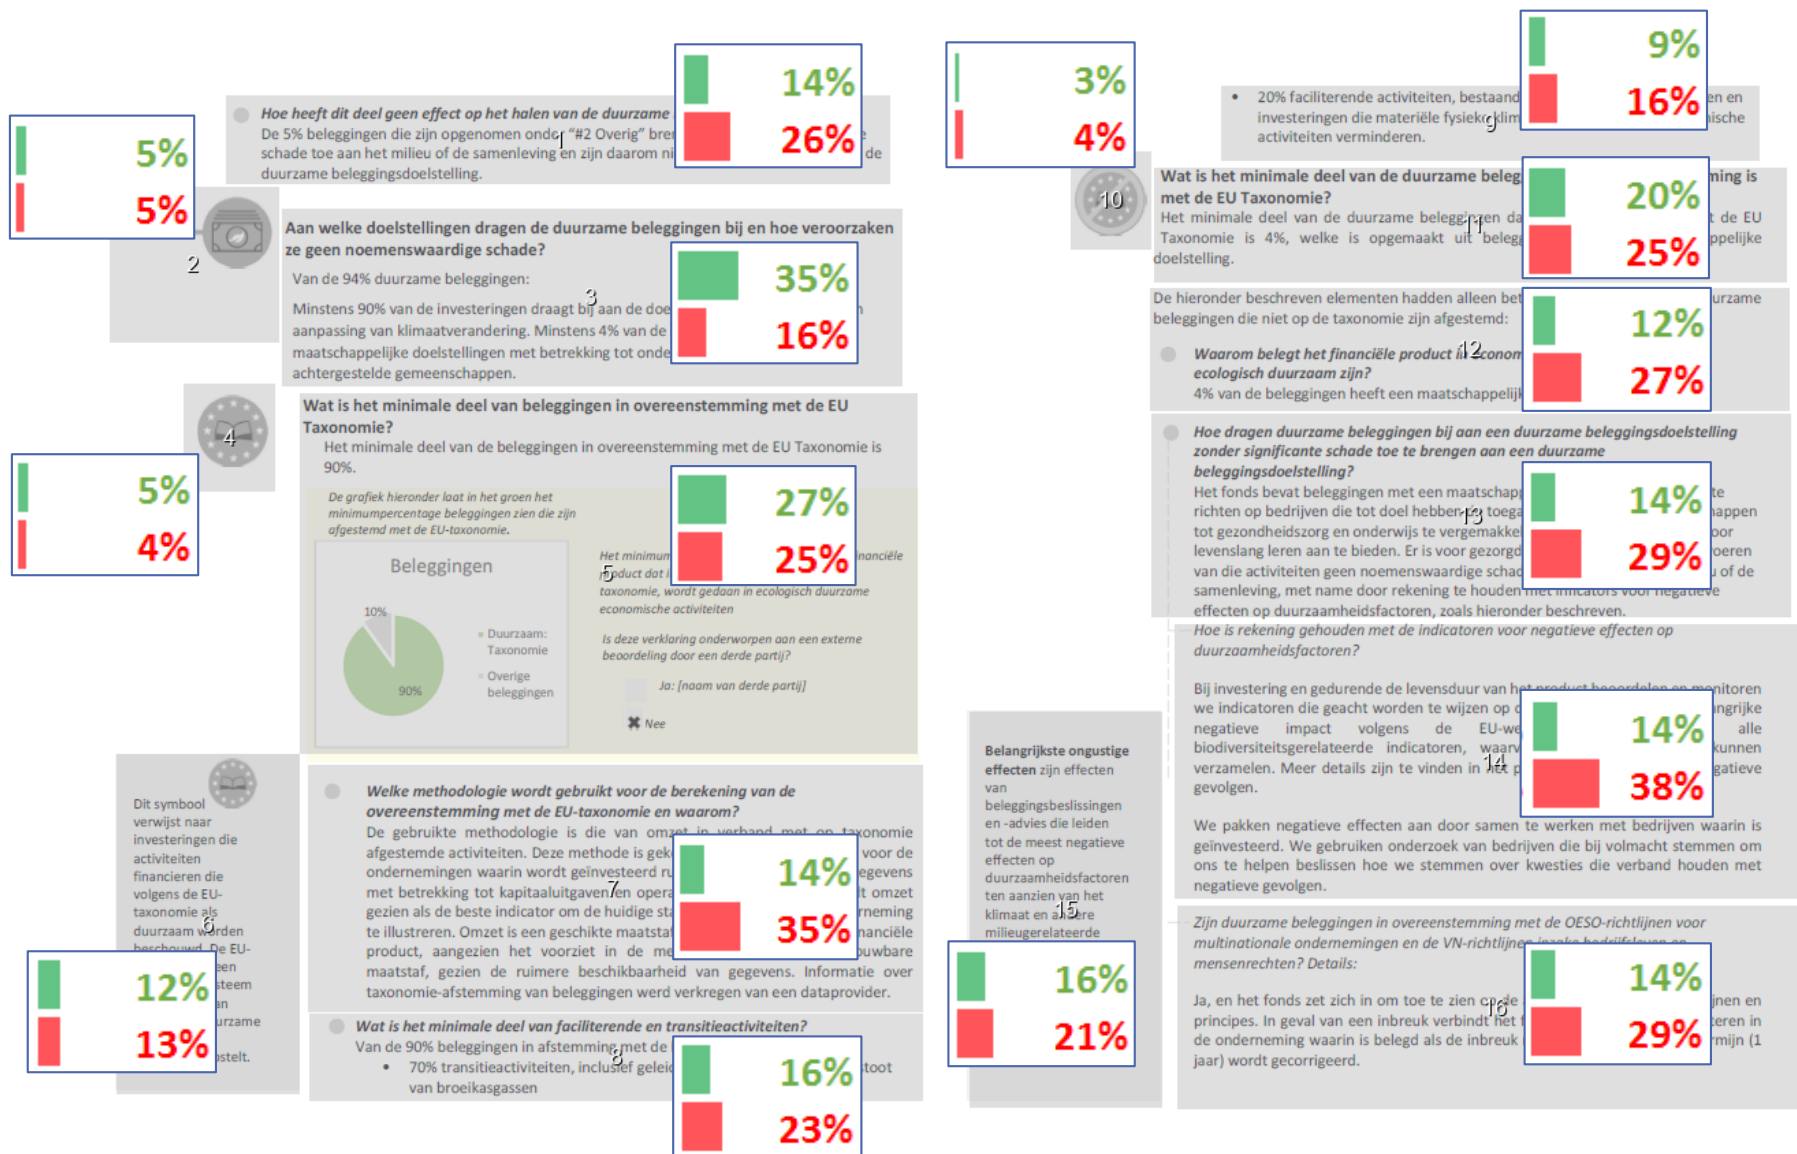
14%
26%

3%
4%

9%
16%

5%
5%

Hoe heeft dit deel geen effect op het halen van de duurzame
De 5% beleggingen die zijn opgenomen onder "#2 Overig" bre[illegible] schade toe aan het milieu of de samenleving en zijn daarom ni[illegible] de duurzame beleggingsdoelstelling.
1

2

Aan welke doelstellingen dragen de duurzame beleggingen bij en hoe veroorzaken ze geen noemenswaardige schade?
Van de 94% duurzame beleggingen:
Minstens 90% van de investeringen draagt bij aan de doe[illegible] aanpassing van klimaatverandering. Minstens 4% van de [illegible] maatschappelijke doelstellingen met betrekking tot onde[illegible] achtergestelde gemeenschappen.
3

35%
16%

20% faciliterende activiteiten, bestaand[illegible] en investeringen die materiële fysieke klim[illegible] ische activiteiten verminderen.
9

10

Wat is het minimale deel van de duurzame beleg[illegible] ming is met de EU Taxonomie?
Het minimale deel van de duurzame beleggingen da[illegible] t de EU Taxonomie is 4%, welke is opgemaakt uit beleg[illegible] ppelijke doelstelling.
11

20%
25%

De hieronder beschreven elementen hadden alleen bet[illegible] urzame beleggingen die niet op de taxonomie zijn afgestemd:
Waarom belegt het financiële product in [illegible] ecologisch duurzaam zijn?
4% van de beleggingen heeft een maatschappelijk
12

12%
27%

4

5%
4%

Wat is het minimale deel van beleggingen in overeenstemming met de EU Taxonomie?
Het minimale deel van de beleggingen in overeenstemming met de EU Taxonomie is 90%.

De grafiek hieronder laat in het groen het minimumpercentage beleggingen zien die zijn afgestemd met de EU-taxonomie.

Beleggingen
10%
90%
Duurzaam: Taxonomie
Overige beleggingen

Het minimum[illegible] nanciële product dat i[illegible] taxonomie, wordt gedaan in ecologisch duurzame economische activiteiten
5

27%
25%

Is deze verklaring onderworpen aan een externe beoordeling door een derde partij?
Ja: [naam van derde partij]
Nee

Hoe dragen duurzame beleggingen bij aan een duurzame beleggingsdoelstelling zonder significante schade toe te brengen aan een duurzame beleggingsdoelstelling?
Het fonds bevat beleggingen met een maatschap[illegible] te richten op bedrijven die tot doel hebben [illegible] toega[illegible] happen tot gezondheidszorg en onderwijs te vergemakke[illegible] oor levenslang leren aan te bieden. Er is voor gezorgd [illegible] oeren van die activiteiten geen noemenswaardige schad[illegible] of de samenleving, met name door rekening te houden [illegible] effecten op duurzaamheidsfactoren, zoals hieronder beschreven.
13

14%
29%

Hoe is rekening gehouden met de indicatoren voor negatieve effecten op duurzaamheidsfactoren?

Bij investering en gedurende de levensduur van he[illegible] monitoren we indicatoren die geacht worden te wijzen op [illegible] ngrijke negatieve impact volgens de EU-we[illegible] alle biodiversiteitsgerelateerde indicatoren, waar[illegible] kunnen verzamelen. Meer details zijn te vinden in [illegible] gatieve gevolgen.
14

14%
38%

We pakken negatieve effecten aan door samen te werken met bedrijven waarin is geïnvesteerd. We gebruiken onderzoek van bedrijven die bij volmacht stemmen om ons te helpen beslissen hoe we stemmen over kwesties die verband houden met negatieve gevolgen.

Dit symbool verwijst naar investeringen die activiteiten financieren die volgens de EU-taxonomie als duurzaam worden beschouwd. De EU-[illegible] een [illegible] steem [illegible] n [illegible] urzame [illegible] stelt.
6

12%
13%

Welke methodologie wordt gebruikt voor de berekening van de overeenstemming met de EU-taxonomie en waarom?
De gebruikte methodologie is die van om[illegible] taxonomie afgestemde activiteiten. Deze methode is gek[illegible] voor de ondernemingen waarin wordt geïnvesteerd r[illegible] egevens met betrekking tot kapitaaluitgaven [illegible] opera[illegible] t omzet gezien als de beste indicator om de huidige st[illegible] rneming te illustreren. Omzet is een geschikte maatsta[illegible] nanciële product, aangezien het voorziet in de me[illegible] ouwbare maatstaf, gezien de ruimere beschikbaarheid van gegevens. Informatie over taxonomie-afstemming van beleggingen werd verkregen van een dataprovider.
7

14%
35%

Wat is het minimale deel van faciliterende en transitieactiviteiten?
Van de 90% beleggingen in afstemming met de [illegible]
70% transitieactiviteiten, inclusief geleid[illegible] toot van broeikasgassen
8

16%
23%

Belangrijkste ongustige effecten zijn effecten van beleggingsbeslissingen en -advies die leiden tot de meest negatieve effecten op duurzaamheidsfactoren ten aanzien van het klimaat en andere milieugerelateerde
15

16%
21%

Zijn duurzame beleggingen in overeenstemming met de OESO-richtlijnen voor multinationale ondernemingen en de VN-richtlijnen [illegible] mensenrechten? Details:

Ja, en het fonds zet zich in om toe te zien op de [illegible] jnen en principes. In geval van een inbreuk verbindt het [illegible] teren in de onderneming waarin is belegd als de inbreuk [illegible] rmijn (1 jaar) wordt gecorrigeerd.
16

14%
29%